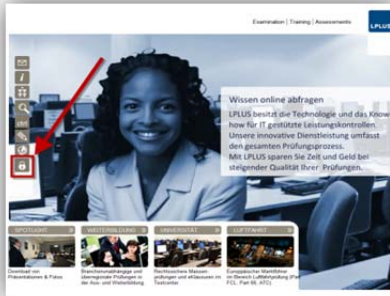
Examination | Training | Assessments

LPLUS

Wissen online abfragen
LPLUS besitzt die Technologie und das Know how für IT gestützte Leistungskontrollen. Unsere innovative Dienstleistung umfasst den gesamten Prüfungsprozess.
Mit LPLUS sparen Sie Zeit und Geld bei steigender Qualität Ihrer Prüfungen.

SPOTLIGHT
Download von Präsentationen & Fotos

WEITERBILDUNG
Branchenunabhängige und übergreifende Prüfungen in der Aus- und Weiterbildung

UNIVERSITÄT
Rechtssichere Massenprüfungen und eKlausuren im Testcenter

LUFTFAHRT
Europäischer Marktführer im Bereich Luftfahrtprüfung (Part FCL, Part 66, ATC)